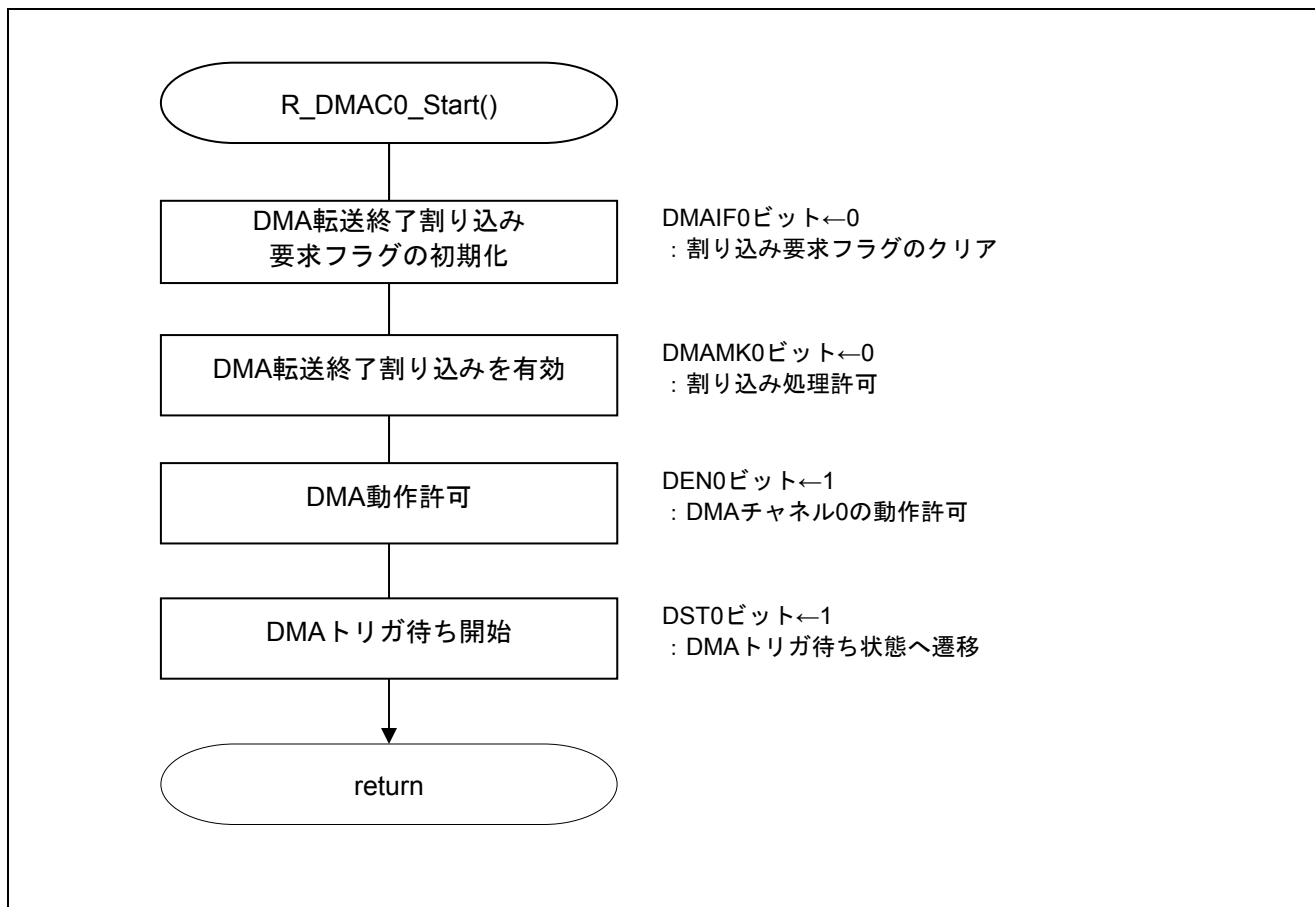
R_DMAC0_Start()

DMA転送終了割り込み
要求フラグの初期化

DMAIF0ビット←0
：割り込み要求フラグのクリア

DMA転送終了割り込みを有効

DMAMK0ビット←0
：割り込み処理許可

DMA動作許可

DEN0ビット←1
：DMAチャネル0の動作許可

DMAトリガ待ち開始

DST0ビット←1
：DMAトリガ待ち状態へ遷移

return